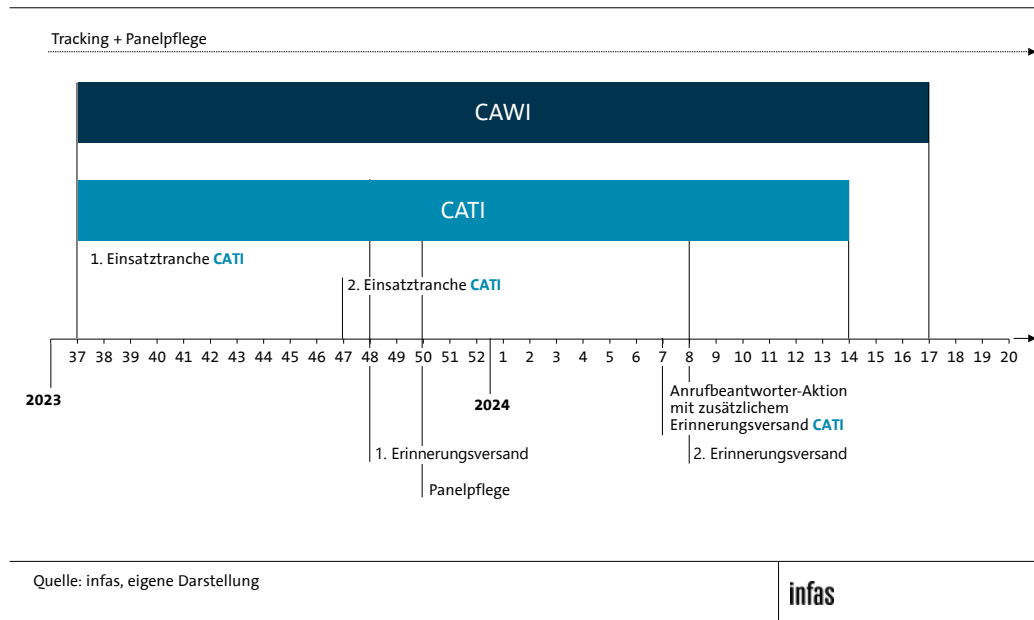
Tracking + Panelpflege

CAWI

CATI

1. Einsatztranche CATI

2. Einsatztranche CATI

37 38 39 40 41 42 43 44 45 46 47 48 49 50 51 52 1 2 3 4 5 6 7 8 9 10 11 12 13 14 15 16 17 18 19 20

2023

2024

Anrufbeantworter-Aktion mit zusätzlichem Erinnerungsversand CATI

1. Erinnerungsversand

2. Erinnerungsversand

Panelpflege

Quelle: infas, eigene Darstellung

infas